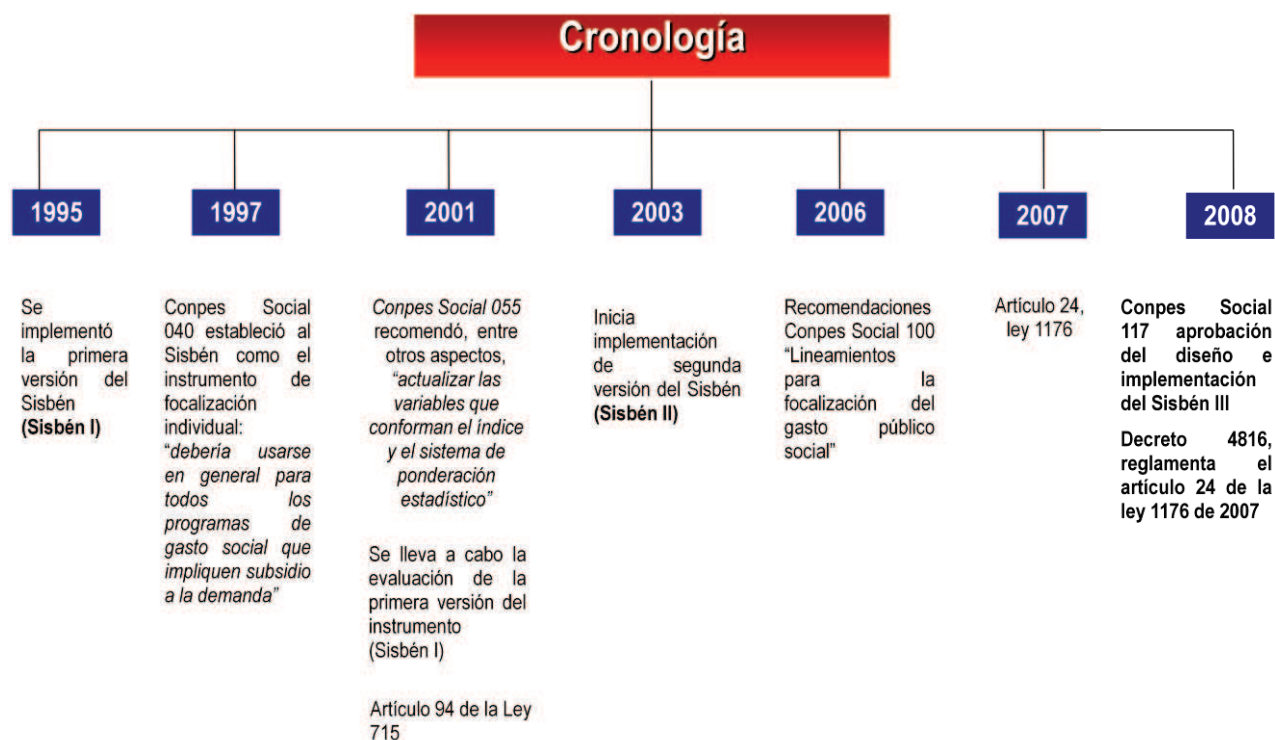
Cronología

1995

Se implementó la primera versión del Sisbén (Sisbén I)

1997

Conpes Social 040 estableció al Sisbén como el instrumento de focalización individual: "debería usarse en general para todos los programas de gasto social que impliquen subsidio a la demanda"

2001

Conpes Social 055 recomendó, entre otros aspectos, "actualizar las variables que conforman el índice y el sistema de ponderación estadístico"

Se lleva a cabo la evaluación de la primera versión del instrumento (Sisbén I)

Artículo 94 de la Ley 715

2003

Inicia implementación de segunda versión del Sisbén (Sisbén II)

2006

Recomendaciones Conpes Social 100 "Lineamientos para la focalización del gasto público social"

2007

Artículo 24, ley 1176

2008

Conpes Social 117 aprobación del diseño e implementación del Sisbén III

Decreto 4816, reglamenta el artículo 24 de la ley 1176 de 2007